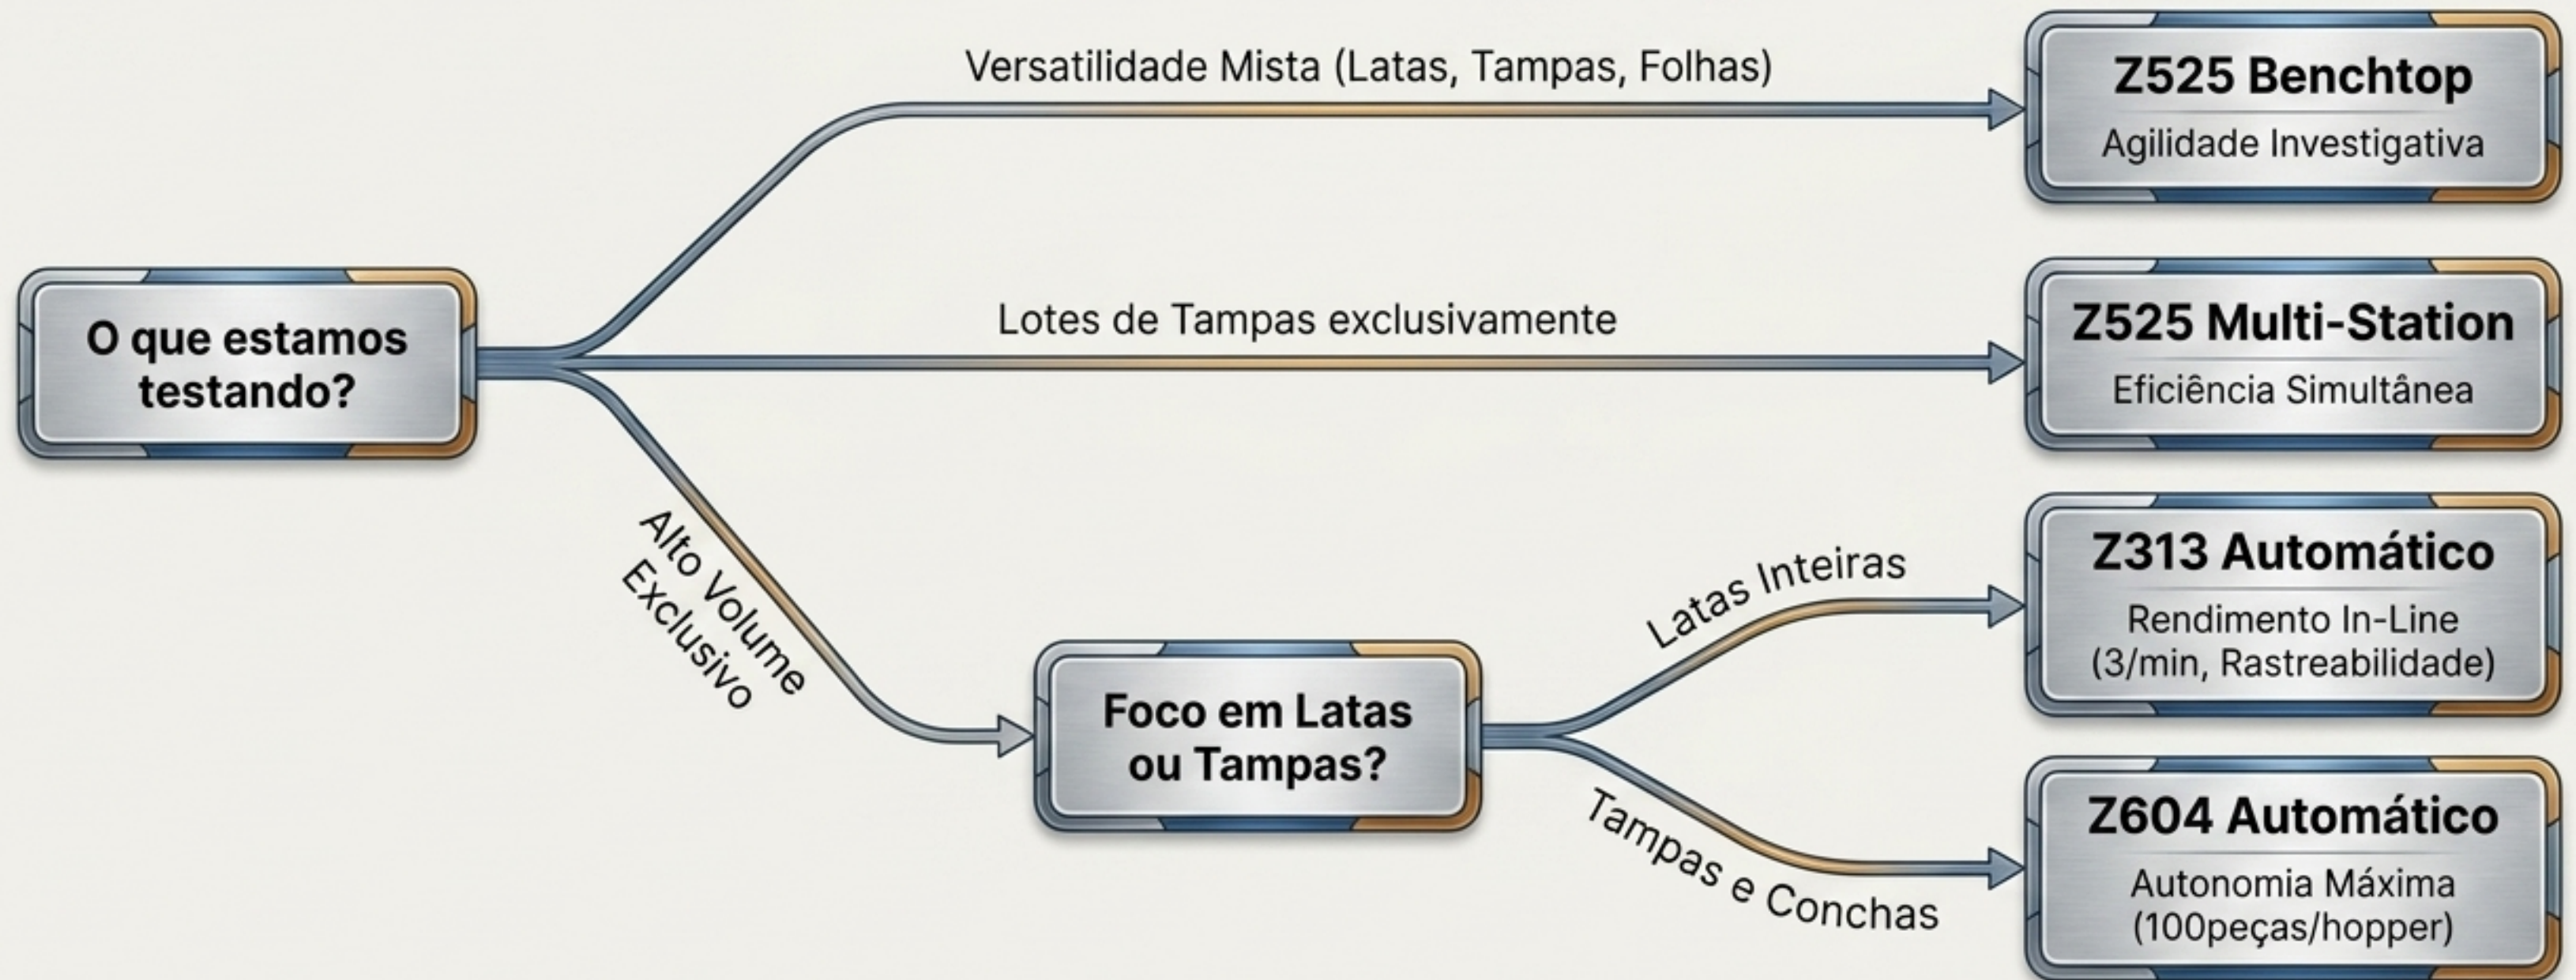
O que estamos testando?

Versatilidade Mista (Latas, Tampas, Folhas)

Z525 Benchtop
Agilidade Investigativa

Lotes de Tampas exclusivamente

Z525 Multi-Station
Eficiência Simultânea

Alto Volume Exclusivo

Foco em Latas ou Tampas?

Latas Inteiras

Z313 Automático
Rendimento In-Line (3/min, Rastreabilidade)

Tampas e Conchas

Z604 Automático
Autonomia Máxima (100peças/hopper)